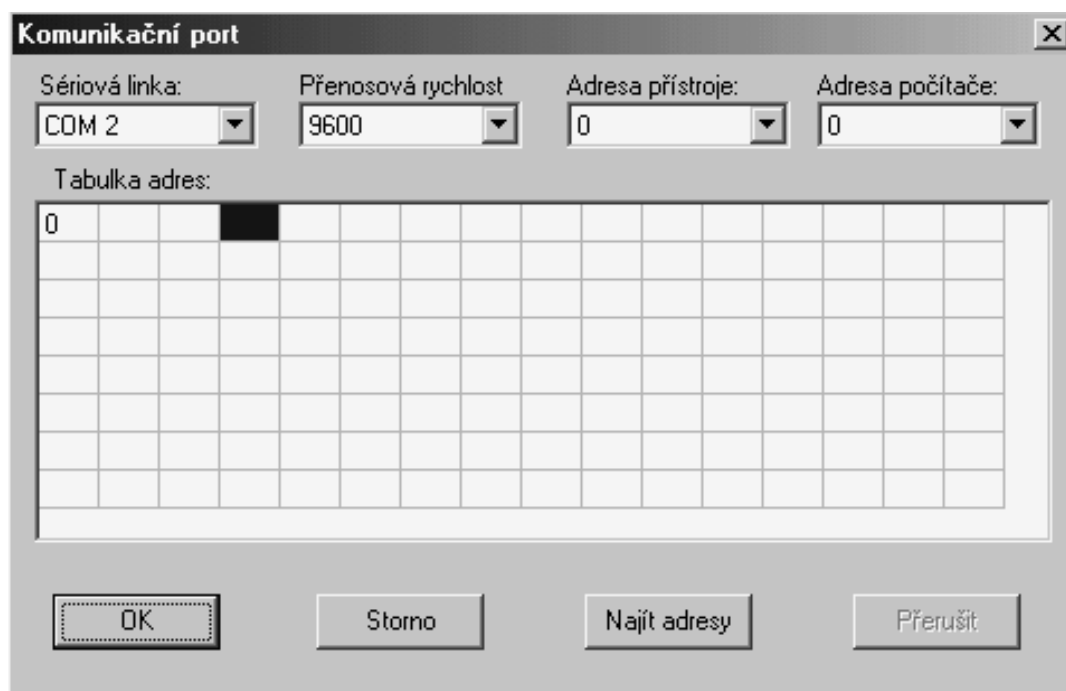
Komunikační port

Sériová linka:
COM 2

Přenosová rychlost
9600

Adresa přístroje:
0

Adresa počítače:
0

Tabulka adres:

| 0 | | | | | | | | | | | | | | | | |
|---|---|---|---|---|---|---|---|---|---|---|---|---|---|---|---|---|
| | | | | | | | | | | | | | | | | |
| | | | | | | | | | | | | | | | | |
| | | | | | | | | | | | | | | | | |
| | | | | | | | | | | | | | | | | |
| | | | | | | | | | | | | | | | | |
| | | | | | | | | | | | | | | | | |
| | | | | | | | | | | | | | | | | |

OK

Storno

Najít adresy

Přerušit